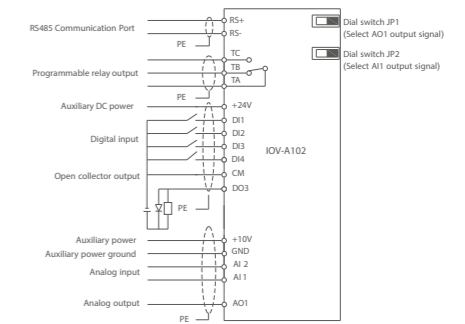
RS485 Communication Port
RS+
RS-
PE
Dial switch JP1
(Select AO1 output signal)
Dial switch JP2
(Select AI1 output signal)
TC
Programmable relay output
TB
TA
PE
Auxiliary DC power
+24V
DI1
DI2
Digital input
DI3
DI4
IOV-A102
Open collector output
CM
DO3
PE
Auxiliary power
+10V
Auxiliary power ground
GND
AI 2
Analog input
AI 1
Analog output
AO1
PE